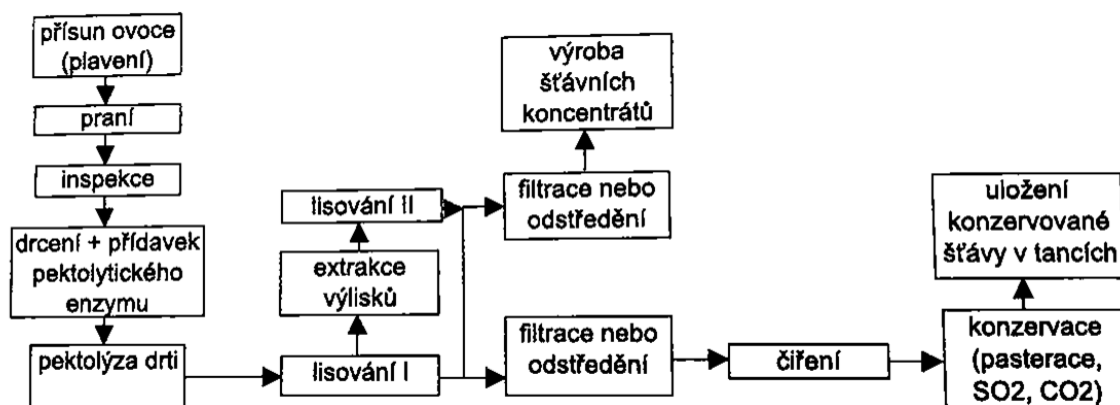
přísun ovoce (plavení)

praní

inspekce

drcení + přídavek pektolytického enzymu

pektolýza drti

lisování I

extrakce výlisků

lisování II

filtrace nebo odstředění

výroba šťávních koncentrátů

filtrace nebo odstředění

čiření

konzervace (pasterace, SO2, CO2)

uložení konzervované šťávy v tancích